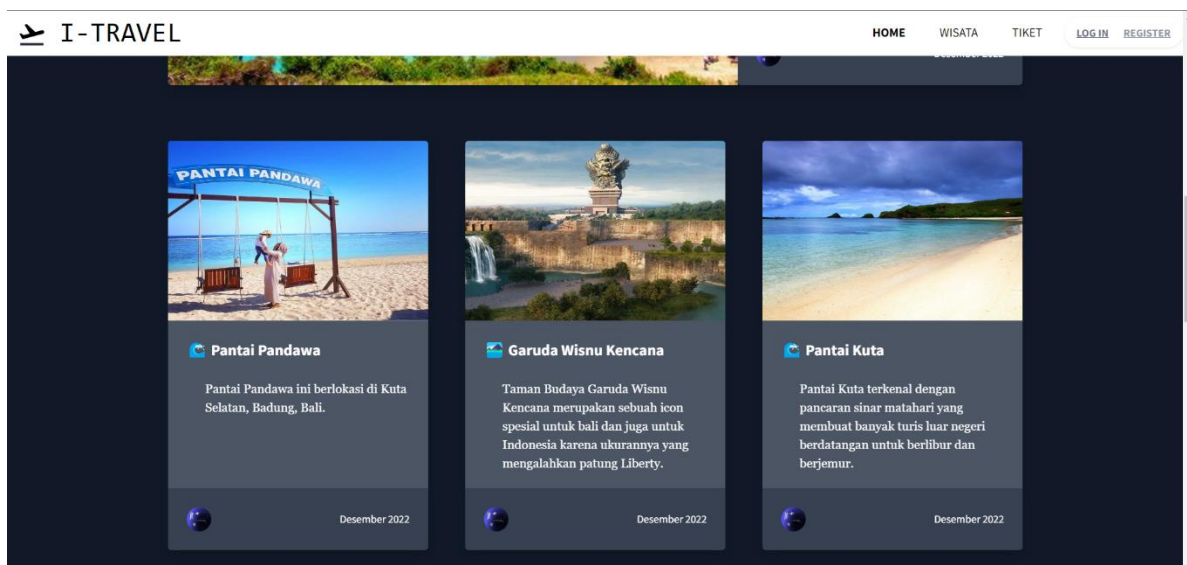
I-TRAVEL

HOME WISATA TIKET LOG IN REGISTER

Desember 2022

PANTAI PANDAWA

Pantai Pandawa

Pantai Pandawa ini berlokasi di Kuta Selatan, Badung, Bali.

Desember 2022

Garuda Wisnu Kencana

Taman Budaya Garuda Wisnu Kencana merupakan sebuah icon spesial untuk bali dan juga untuk Indonesia karena ukurannya yang mengalahkan patung Liberty.

Desember 2022

Pantai Kuta

Pantai Kuta terkenal dengan pancaran sinar matahari yang membuat banyak turis luar negeri berdatangan untuk berlibur dan berjemur.

Desember 2022